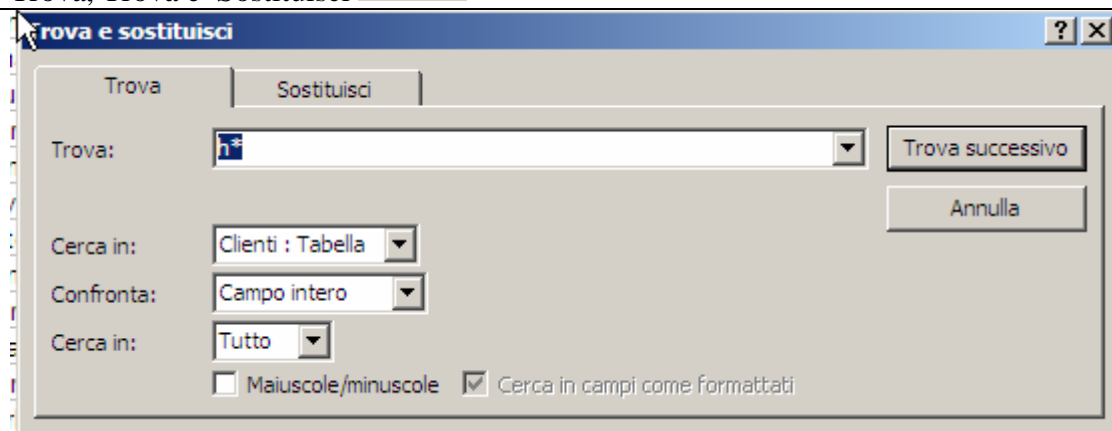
Trova, Trova e Sostituisci

Trova e sostituisci

?

Trova

Sostituisci

Trova: n*

Trova successivo

Annulla

Cerca in: Clienti : Tabella

Confronta: Campo intero

Cerca in: Tutto

Maiuscole/minuscole

Cerca in campi come formattati